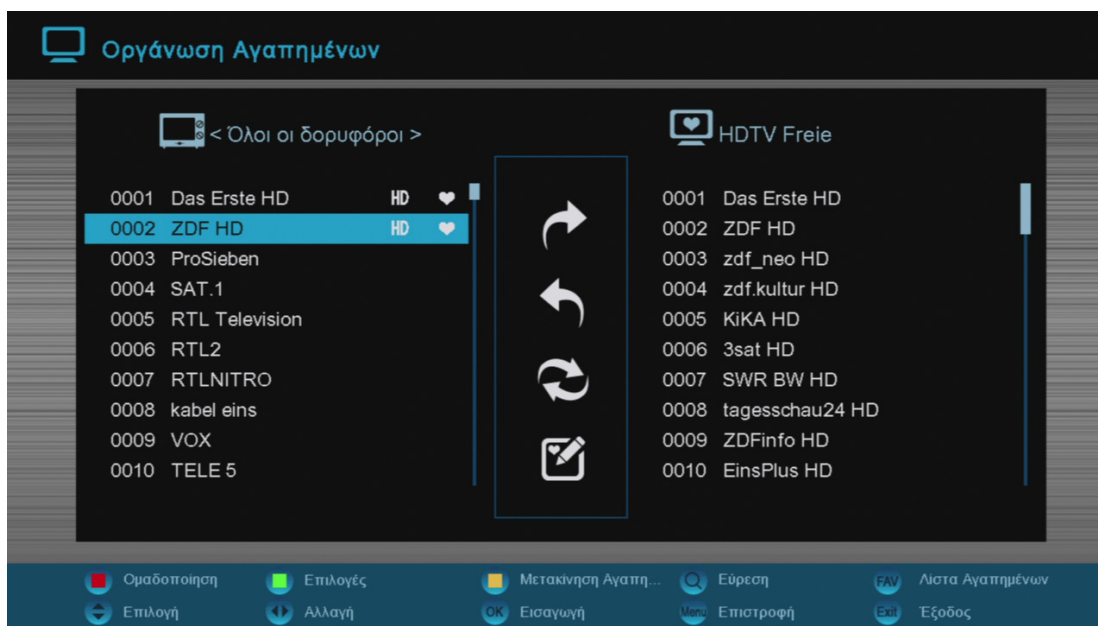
Οργάνωση Αγαπημένων

< Όλοι οι δορυφόροι >

0001 Das Erste HD HD
0002 ZDF HD HD
0003 ProSieben
0004 SAT.1
0005 RTL Television
0006 RTL2
0007 RTLNITRO
0008 kabel eins
0009 VOX
0010 TELE 5

HDTV Freie

0001 Das Erste HD
0002 ZDF HD
0003 zdf_neo HD
0004 zdf.kultur HD
0005 KiKA HD
0006 3sat HD
0007 SWR BW HD
0008 tagesschau24 HD
0009 ZDFinfo HD
0010 EinsPlus HD

Ομαδοποιηση Επιλογές Μετακίνηση Αγαπη... Εύρεση FAV Λίστα Αγαπημένων
Επιλογή Αλλαγή OK Εισαγωγή Menu Επιστροφή Exit Έξοδος